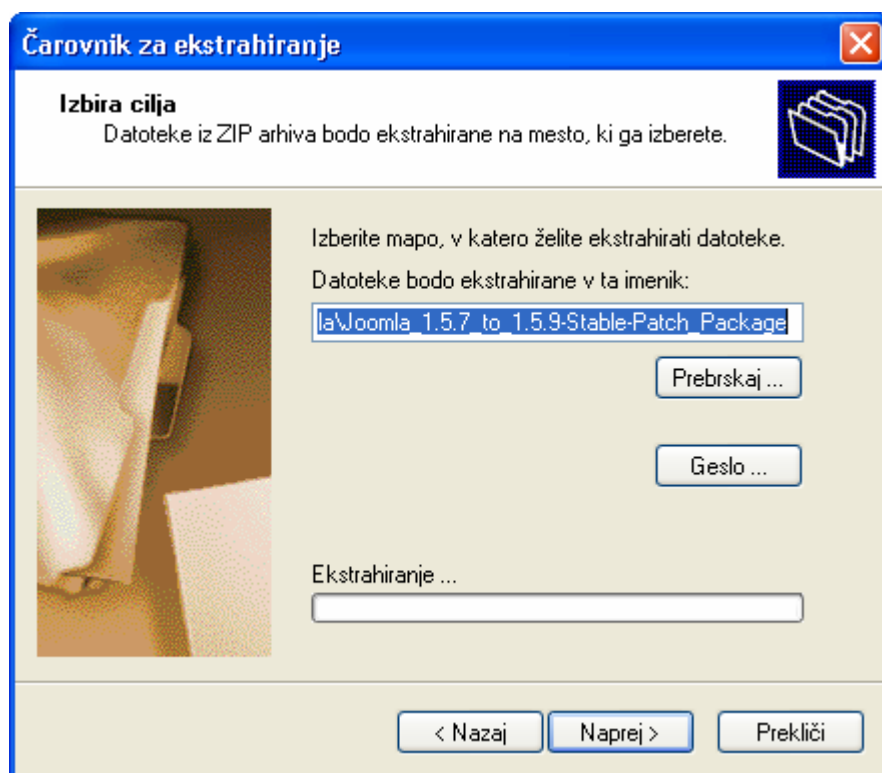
Čarovnik za ekstrahiranje

Izbira cilja
Datoteke iz ZIP arhiva bodo ekstrahirane na mesto, ki ga izberete.

Izberite mapo, v katero želite ekstrahirati datoteke.

Datoteke bodo ekstrahirane v ta imenik:

la\Joomla_1.5.7_to_1.5.9-Stable-Patch_Package

Prebrskaj ...

Geslo ...

Ekstrahiranje ...

< Nazaj

Naprej >

Prekliči